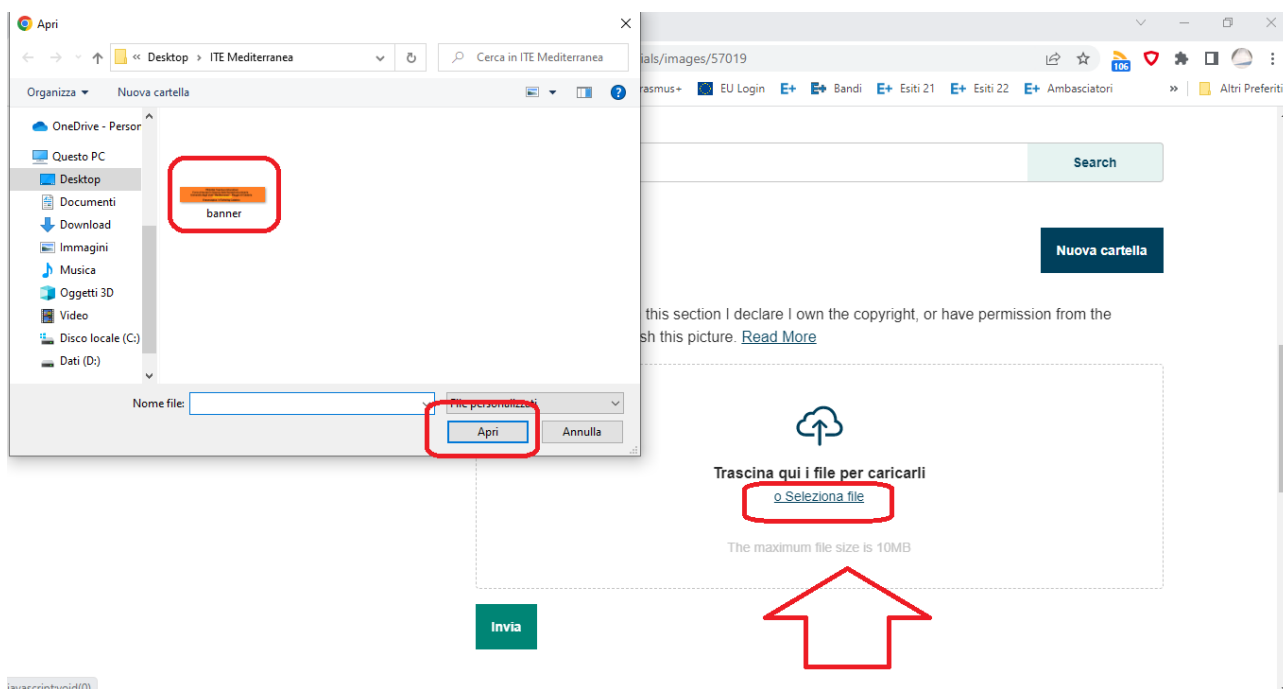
Apri

Desktop › ITE Mediterranea

Cerca in ITE Mediterranea

Organizza ▾ Nuova cartella

OneDrive - Persor
Questo PC
Desktop
Documenti
Download
Immagini
Musica
Oggetti 3D
Video
Disco locale (C:)
Dati (D:)

banner

Nome file:

File personalizzati

Apri Annulla

ials/images/57019

106

rasmus+ EU Login E+ E+ Bandi E+ Esiti 21 E+ Esiti 22 E+ Ambasciatori » Altri Preferiti

Search

Nuova cartella

this section I declare I own the copyright, or have permission from the sh this picture. Read More

Trascina qui i file per caricarli
o Seleziona file

The maximum file size is 10MB

Invia

javascript:void(0)